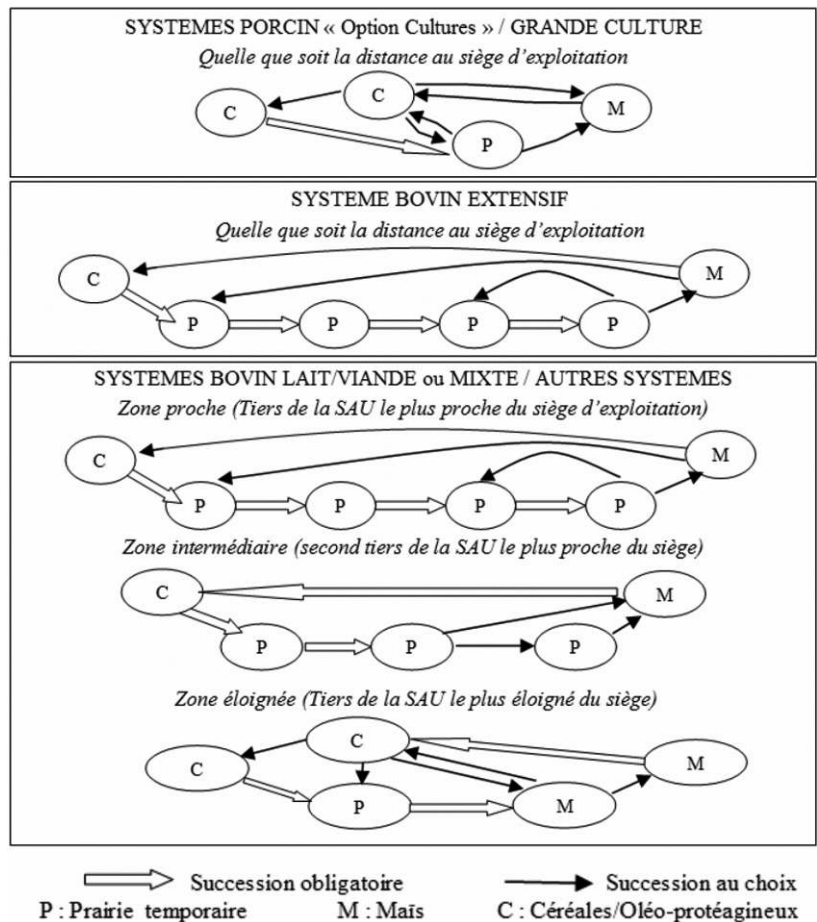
SYSTEMES PORCIN « Option Cultures » / GRANDE CULTURE
*Quelle que soit la distance au siège d'exploitation*

C C M P

SYSTEME BOVIN EXTENSIF
*Quelle que soit la distance au siège d'exploitation*

C M P P P P

SYSTEMES BOVIN LAIT/VIANDE ou MIXTE / AUTRES SYSTEMES
*Zone proche (Tiers de la SAU le plus proche du siège d'exploitation)*

C M P P P P

*Zone intermédiaire (second tiers de la SAU le plus proche du siège)*

C M P P P

*Zone éloignée (Tiers de la SAU le plus éloigné du siège)*

C C M P M

Succession obligatoire
Succession au choix
P : Prairie temporaire
M : Maïs
C : Céréales/Oléo-protéagineux